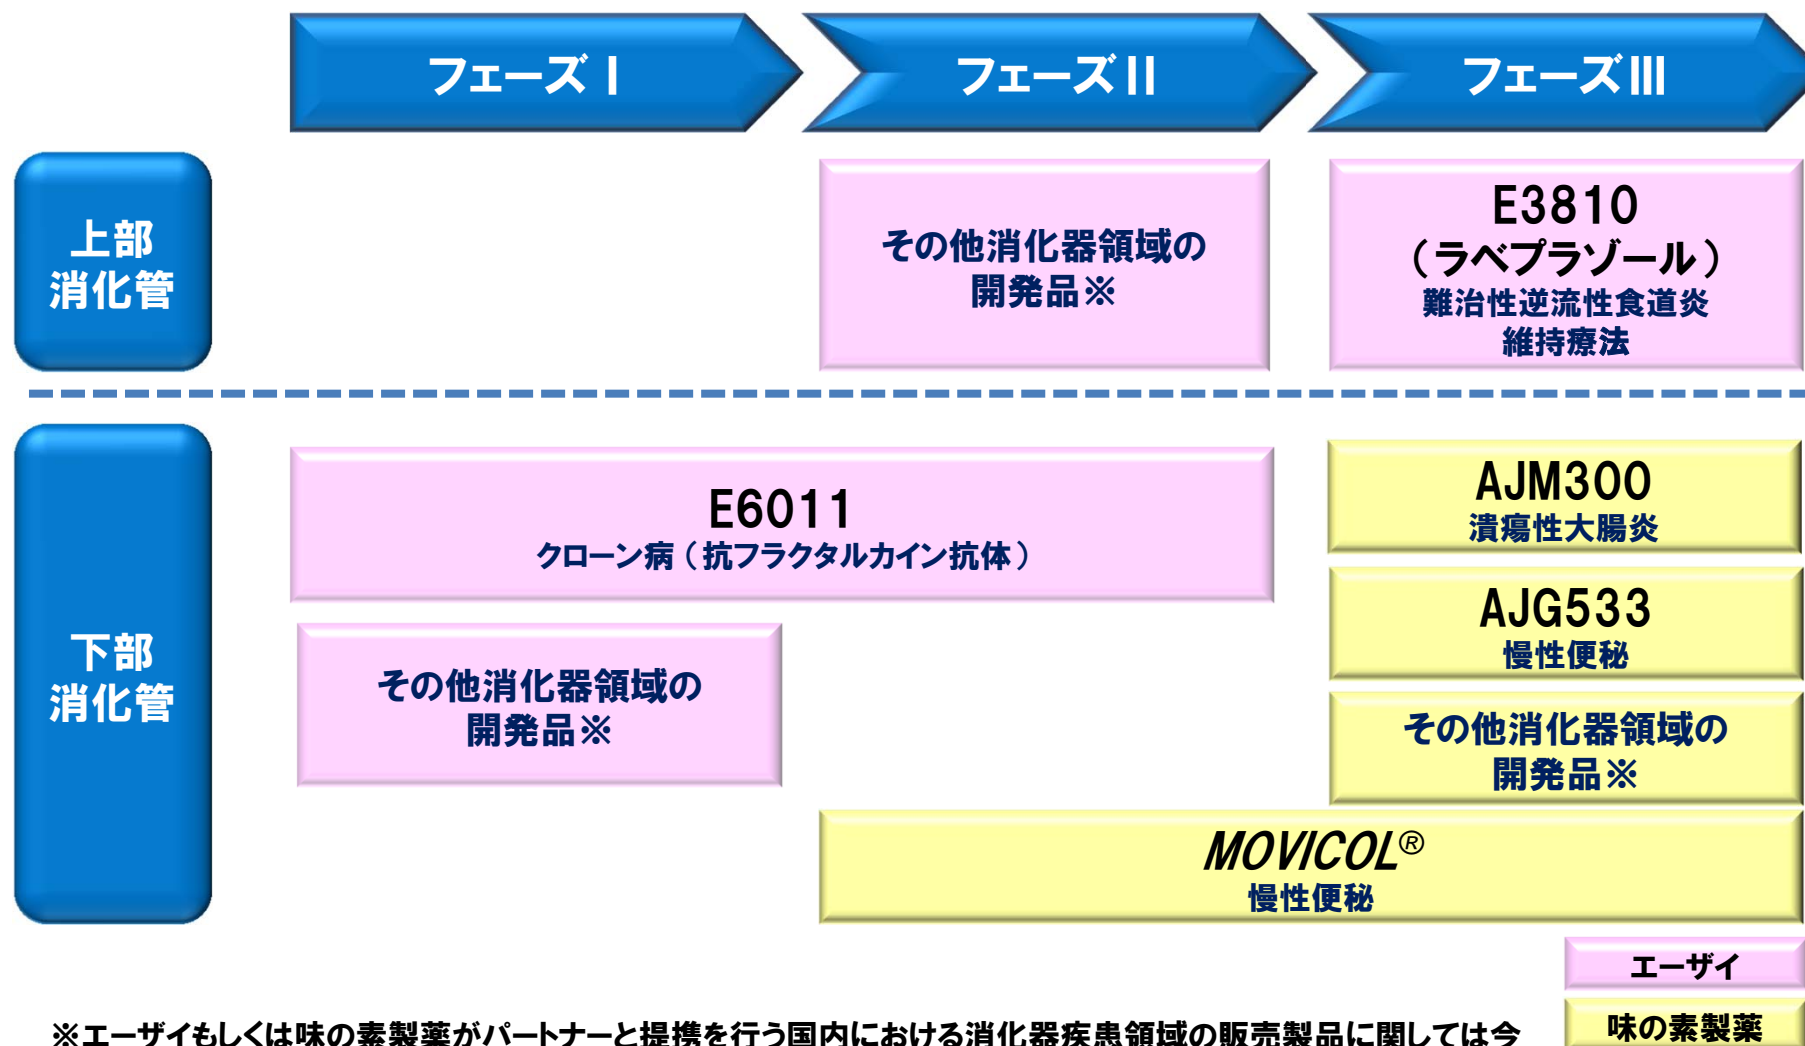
フェーズⅠ

フェーズⅡ

フェーズⅢ

上部
消化管

その他消化器領域の
開発品※

E3810
（ラベプラゾール）
難治性逆流性食道炎
維持療法

下部
消化管

E6011
クローン病（抗フラクタルカイン抗体）

AJM300
潰瘍性大腸炎

AJG533
慢性便秘

その他消化器領域の
開発品※

その他消化器領域の
開発品※

MOVICOL®
慢性便秘

エーザイ

味の素製薬

※エーザイもしくは味の素製薬がパートナーと提携を行う国内における消化器疾患領域の販売製品に関しては今